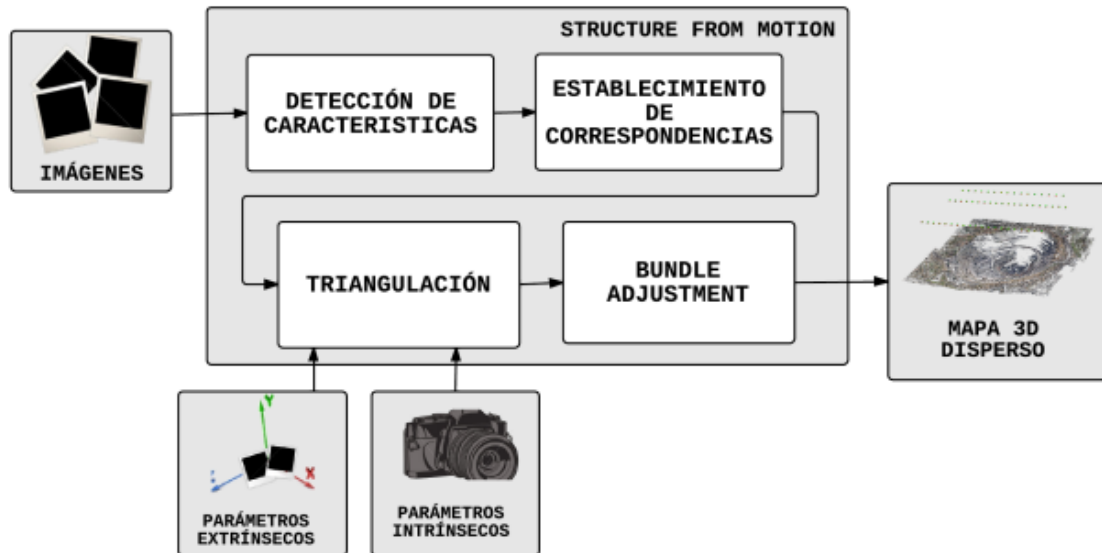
STRUCTURE FROM MOTION

IMÁGENES

DETECCIÓN DE CARACTERISTICAS

ESTABLECIMIENTO DE CORRESPONDENCIAS

TRIANGULACIÓN

BUNDLE ADJUSTMENT

MAPA 3D DISPERSO

Y

Z

X

PARÁMETROS EXTRÍNSECOS

PARÁMETROS INTRÍNSECOS